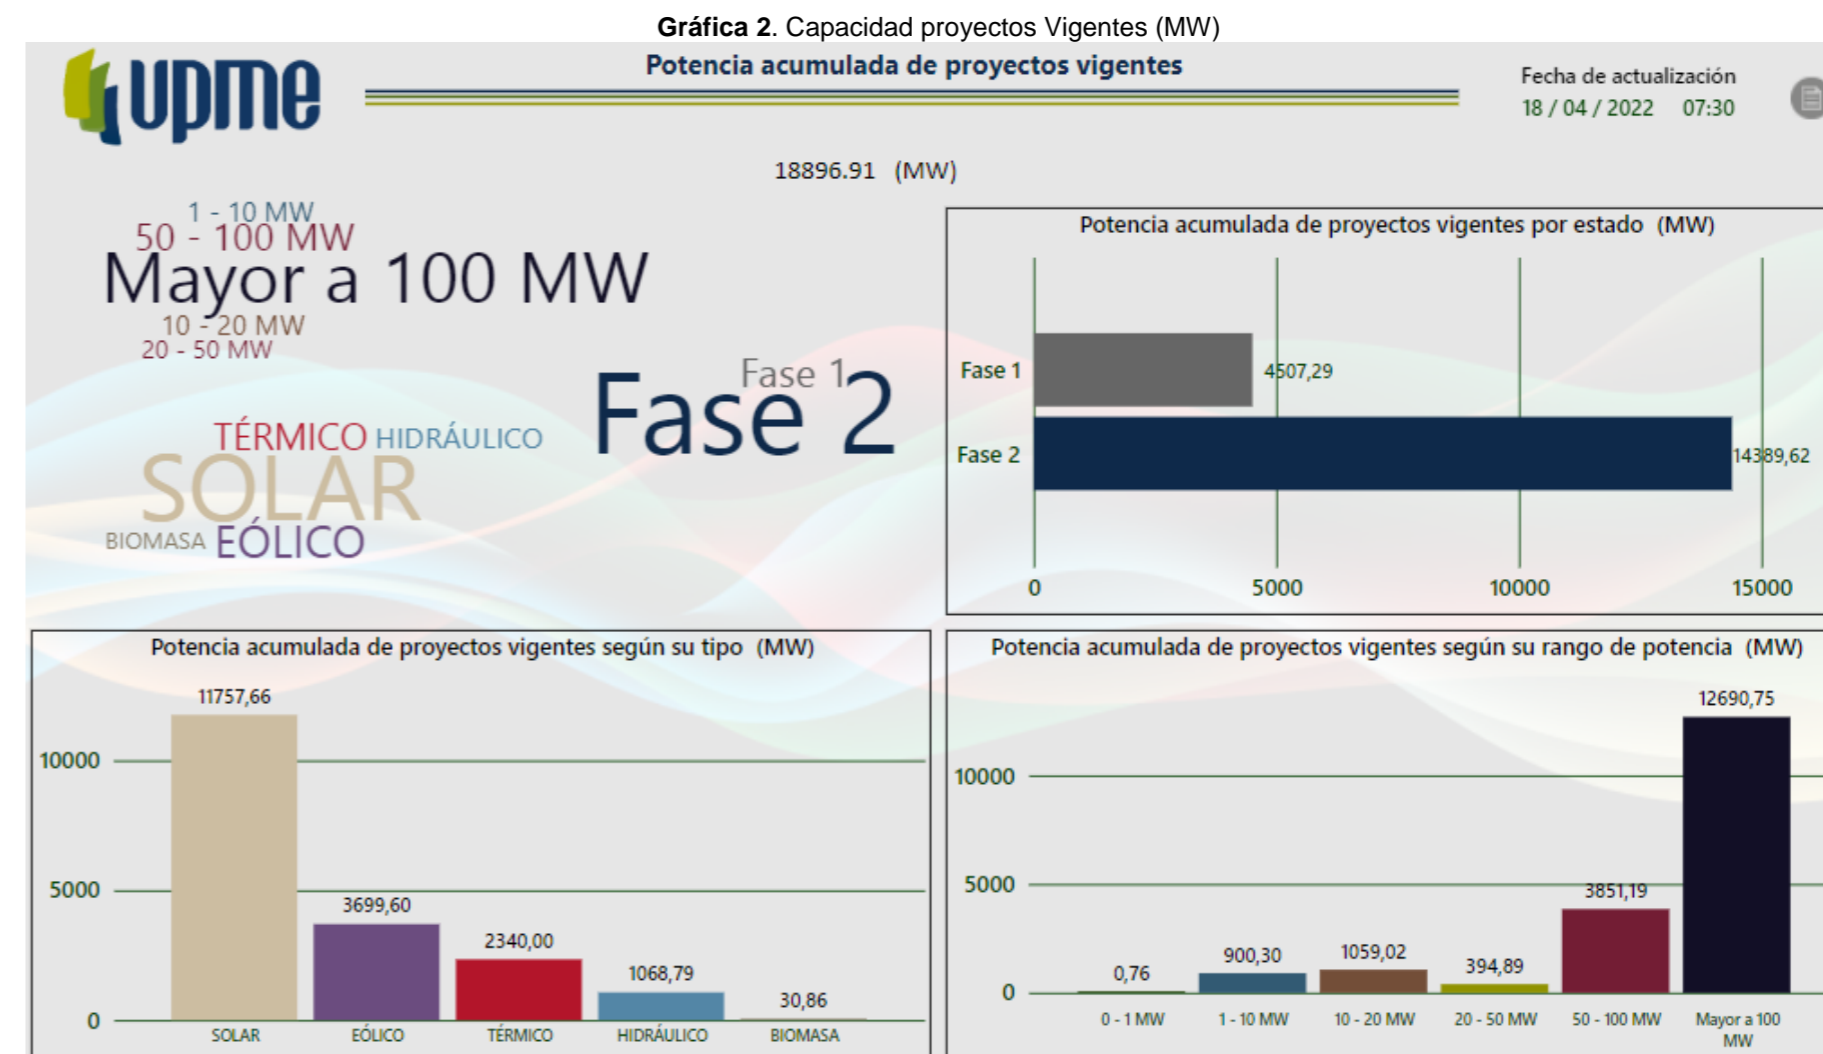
**Gráfica 2**. Capacidad proyectos Vigentes (MW)

upme

Potencia acumulada de proyectos vigentes

Fecha de actualización
18 / 04 / 2022 07:30

18896.91 (MW)

1 - 10 MW
50 - 100 MW
Mayor a 100 MW
10 - 20 MW
20 - 50 MW

Fase 1
Fase 2

TÉRMICO HIDRÁULICO
SOLAR
BIOMASA EÓLICO

Potencia acumulada de proyectos vigentes por estado (MW)

| Estado | MW |
|---|---|
| Fase 1 | 4507,29 |
| Fase 2 | 14389,62 |

0 5000 10000 15000

Potencia acumulada de proyectos vigentes según su tipo (MW)

10000
5000
0

| Tipo | MW |
|---|---|
| SOLAR | 11757,66 |
| EÓLICO | 3699,60 |
| TÉRMICO | 2340,00 |
| HIDRÁULICO | 1068,79 |
| BIOMASA | 30,86 |

Potencia acumulada de proyectos vigentes según su rango de potencia (MW)

10000
5000
0

| Rango | MW |
|---|---|
| 0 - 1 MW | 0,76 |
| 1 - 10 MW | 900,30 |
| 10 - 20 MW | 1059,02 |
| 20 - 50 MW | 394,89 |
| 50 - 100 MW | 3851,19 |
| Mayor a 100 MW | 12690,75 |